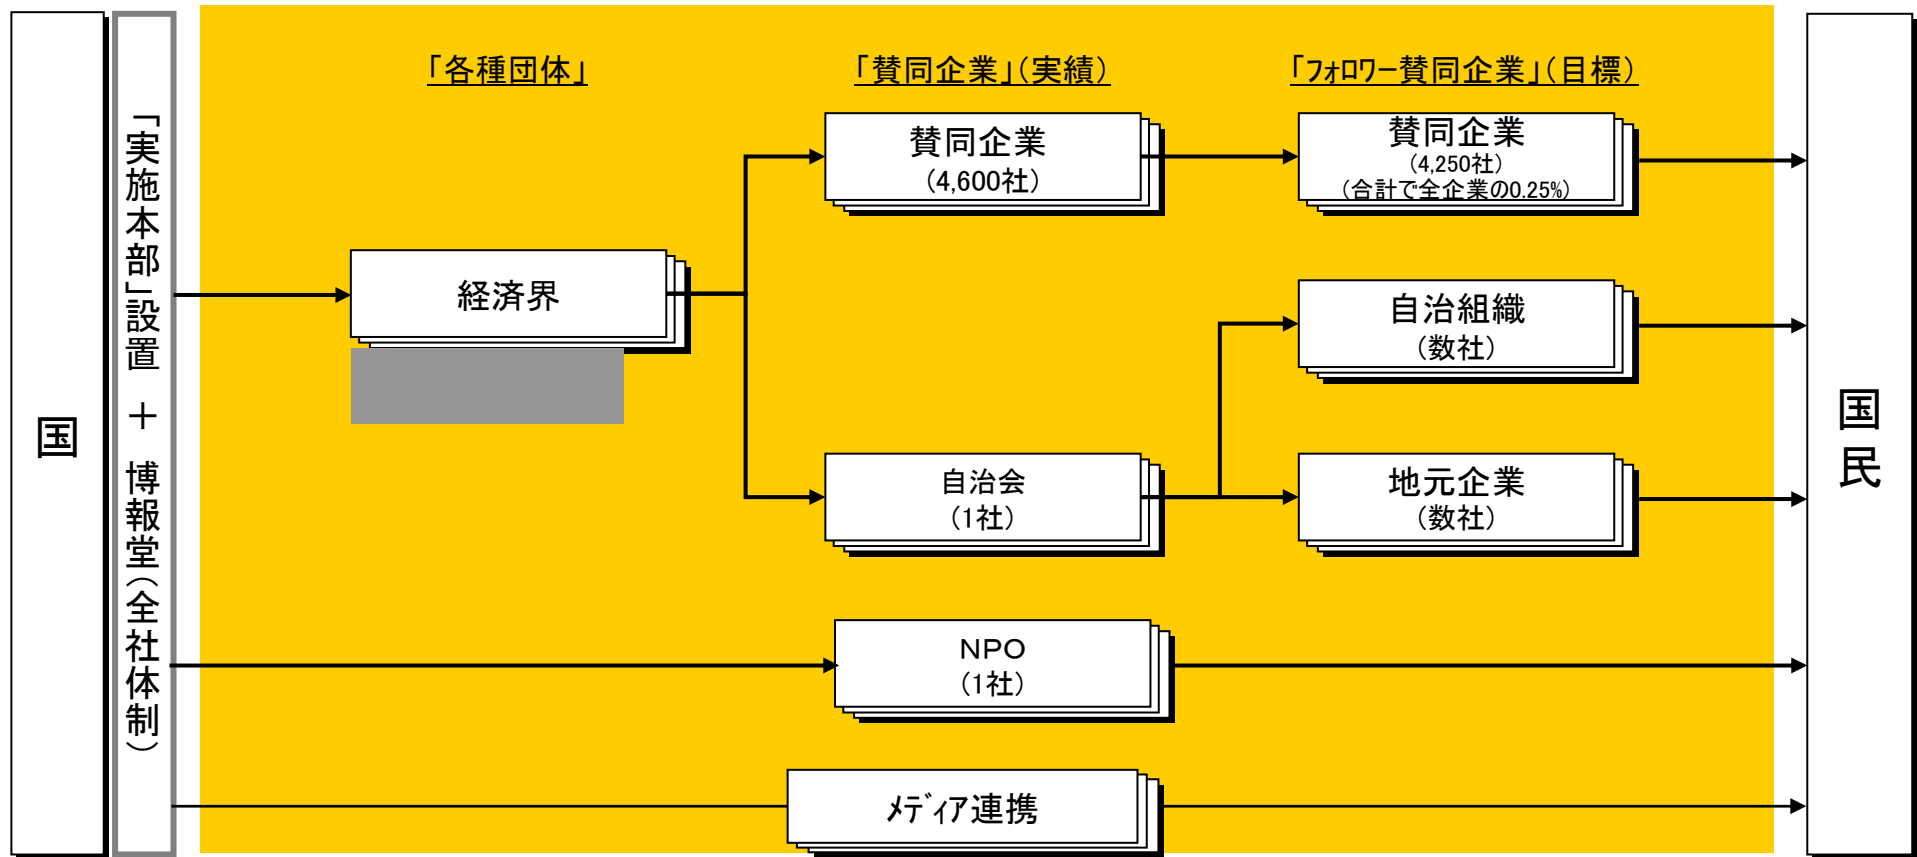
国

「実施本部」設置 ＋ 博報堂（全社体制）

「各種団体」

「賛同企業」（実績）

「フォロワー賛同企業」（目標）

経済界

賛同企業
（4,600社）

自治会
（1社）

賛同企業
（4,250社）
（合計で全企業の0.25%）

自治組織
（数社）

地元企業
（数社）

NPO
（1社）

メディア連携

国民